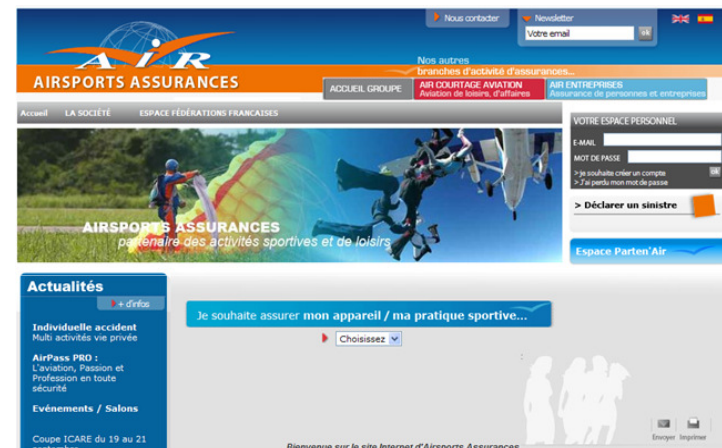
AIR

AIRSPORTS ASSURANCES

Nous contacter

Newsletter

Votre email

ok

Nos autres branches d'activité d'assurances...

ACCUEIL GROUPE

AIR COURTAGE AVIATION
Aviation de loisirs, d'affaires

AIR ENTREPRISES
Assurance de personnes et entreprises

Accueil

LA SOCIÉTÉ

ESPACE FÉDÉRATIONS FRANCAISES

AIRSPORTS ASSURANCES
partenaire des activités sportives et de loisirs

VOTRE ESPACE PERSONNEL

E-MAIL

MOT DE PASSE

> je souhaite créer un compte
> J'ai perdu mon mot de passe

ok

> Déclarer un sinistre

Espace Parten'Air

Actualités

+ d'infos

Individuelle accident
Multi activités vie privée

AirPass PRO :
L'aviation, Passion et Profession en toute sécurité

Evénements / Salons

Coupe ICARE du 19 au 21

Je souhaite assurer mon appareil / ma pratique sportive...

Choisissez

Envoyer

Imprimer

Bienvenue sur le site Internet d'Airsports Assurances